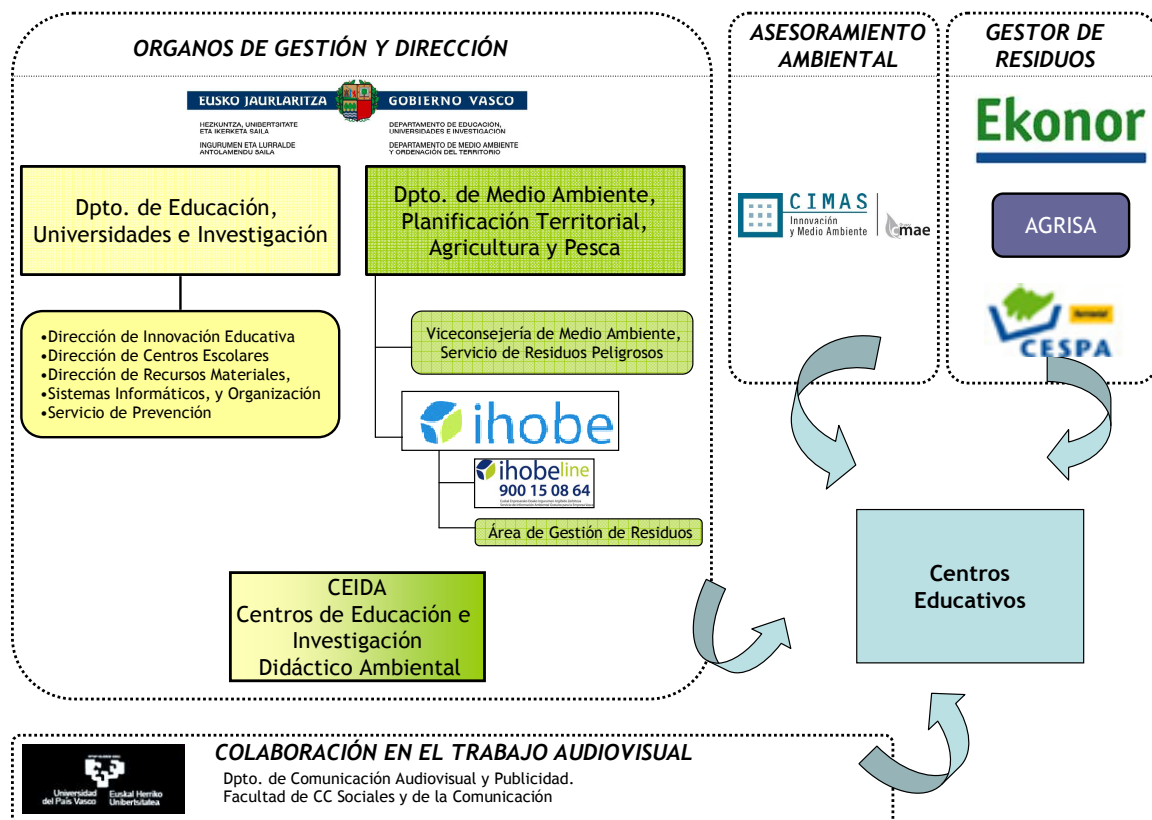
ORGANOS DE GESTIÓN Y DIRECCIÓN

EUSKO JAURLARITZA GOBIERNO VASCO

HEZKUNTZA, UNIBERTSITATE ETA IKERKETA SAILA
INGURUMEN ETA LURRALDE ANTOLAMENDU SAILA

DEPARTAMENTO DE EDUCACION, UNIVERSIDADES E INVESTIGACION
DEPARTAMENTO DE MEDIO AMBIENTE Y ORDENACION DEL TERRITORIO

Dpto. de Educación, Universidades e Investigación

Dpto. de Medio Ambiente, Planificación Territorial, Agricultura y Pesca

•Dirección de Innovación Educativa
•Dirección de Centros Escolares
•Dirección de Recursos Materiales, Sistemas Informáticos, y Organización
•Servicio de Prevención

Viceconsejería de Medio Ambiente, Servicio de Residuos Peligrosos

ihobe

ihobeline
900 15 08 64

Área de Gestión de Residuos

CEIDA
Centros de Educación e Investigación Didáctico Ambiental

ASESORAMIENTO AMBIENTAL

CIMAS
Innovación y Medio Ambiente
mae

GESTOR DE RESIDUOS

Ekonor

AGRISA

CESPA

Centros Educativos

COLABORACIÓN EN EL TRABAJO AUDIOVISUAL

Universidad del País Vasco Euskal Herriko Unibertsitatea

Dpto. de Comunicación Audiovisual y Publicidad.
Facultad de CC Sociales y de la Comunicación